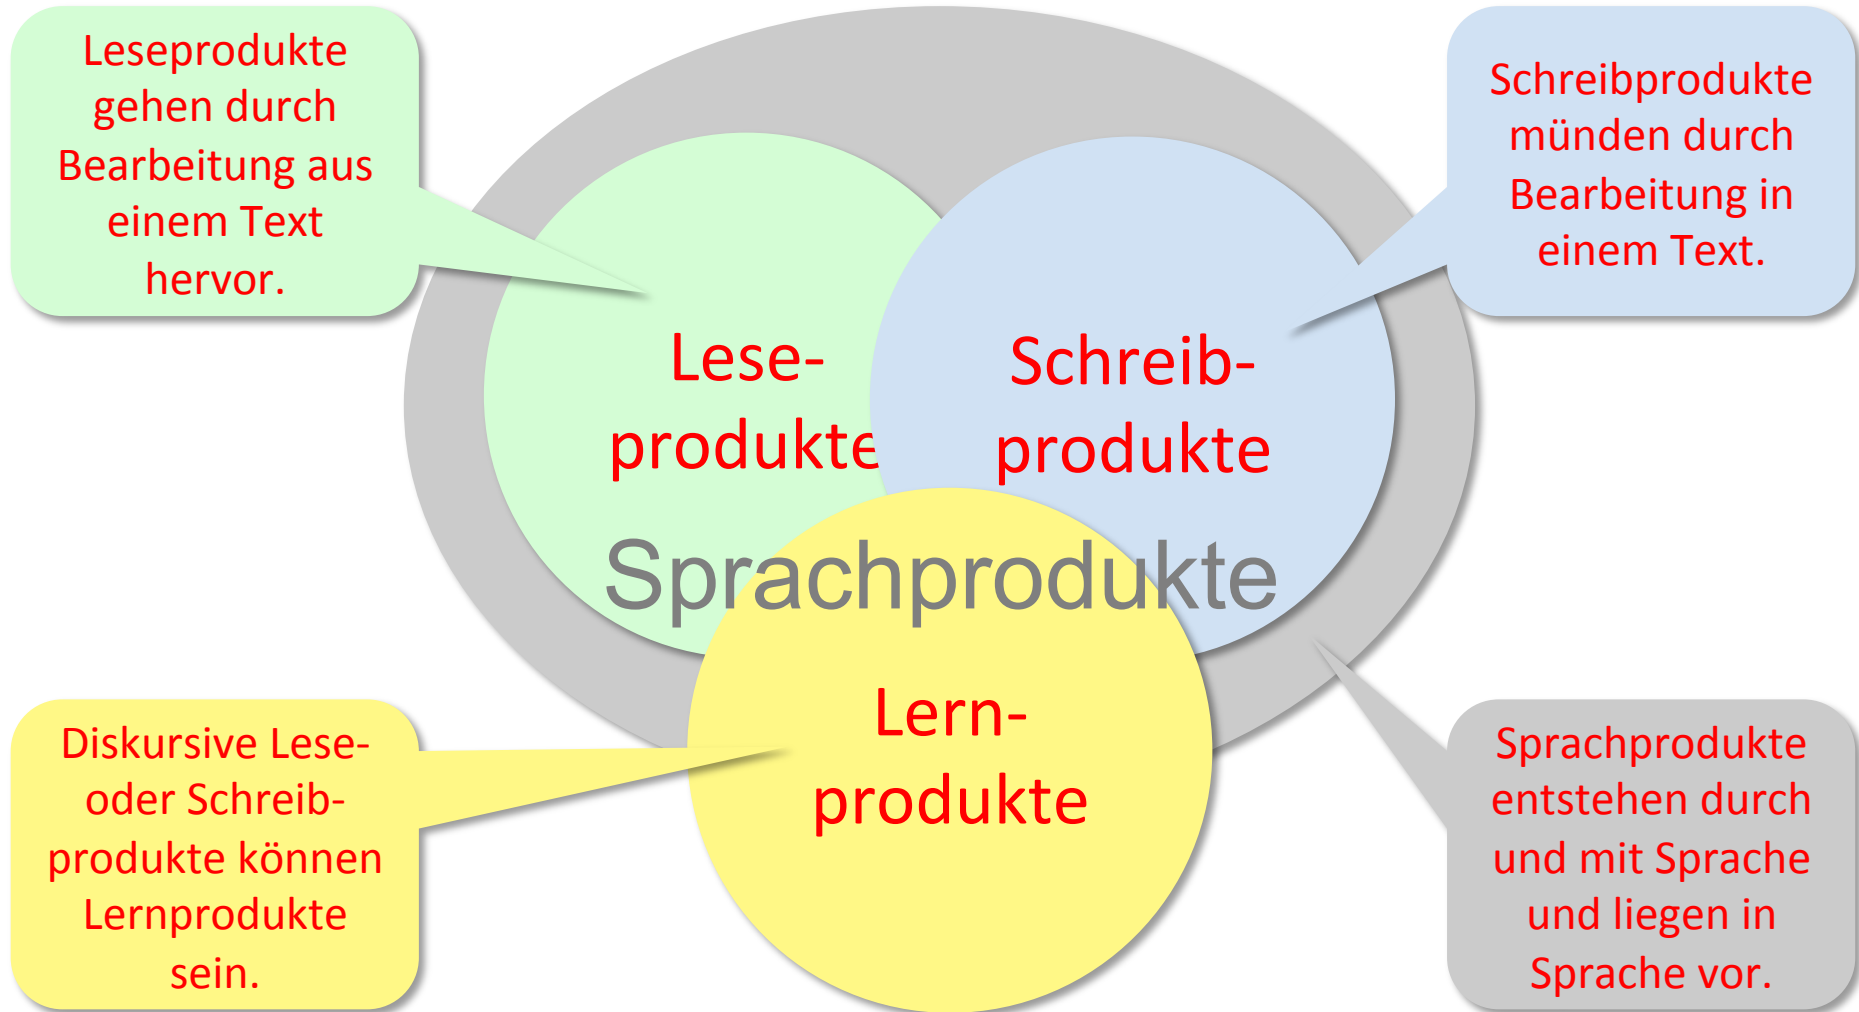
Leseprodukte gehen durch Bearbeitung aus einem Text hervor.

Schreibprodukte münden durch Bearbeitung in einem Text.

Lese-
produkte

Schreib-
produkte

Sprachprodukte

Lern-
produkte

Diskursive Lese- oder Schreibprodukte können Lernprodukte sein.

Sprachprodukte entstehen durch und mit Sprache und liegen in Sprache vor.